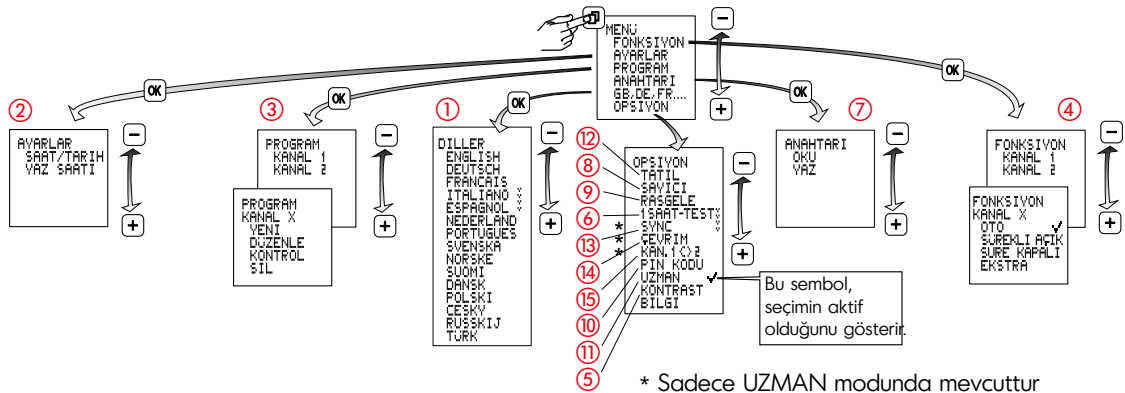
MENU
FONKSIYON
AYARLAR
PROGRAM
ANAHTARI
GB,DE,FR....
OPSIYON

−
+

OK
OK
OK
OK
OK

②
AYARLAR
SAAT/TARIH
YAZ SAATI
−
+

③
PROGRAM
KANAL 1
KANAL 2

PROGRAM
KANAL X
YENI
DÜZENLE
KONTROL
SIL
−
+

①
DILLER
ENGLISH
DEUTSCH
FRANÇAIS
ITALIANO
ESPAÑOL
NEDERLAND
PORTUGUES
SVENSKA
NORSKE
SUOMI
DANSK
POLSKI
CESKY
RUSSKIJ
TÜRK
−
+

OPSIYON
⑫ TATIL
⑧ SAYICI
⑨ RASGELE
⑥ 1SAAT-TEST
* SYNC
⑬ * ÇEVRIM
* KAN.1 <> 2
⑭ PIN KODU
⑮ UZMAN ✓
⑩ KONTRAST
⑪ BILGI
⑤
−
+

Bu sembol, seçimin aktif olduğunu gösterir.

⑦
ANAHTARI
OKU
YAZ
−
+

④
FONKSIYON
KANAL 1
KANAL 2

FONKSIYON
KANAL X
OTO ✓
SÜREKLI AÇIK
SÜRE KAPALI
EKSTRA
−
+

* Sadece UZMAN modunda mevcuttur